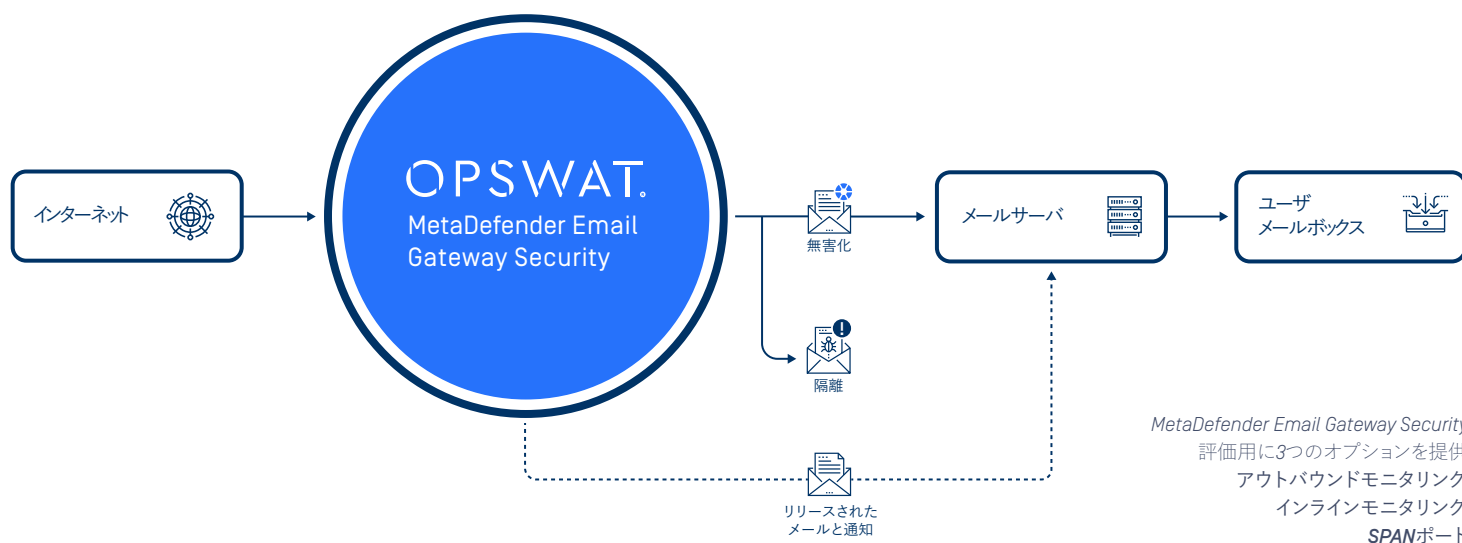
インターネット

OPSWAT.
MetaDefender Email Gateway Security

無害化

隔離

メールサーバ

ユーザ
メールボックス

リリースされた
メールと通知

MetaDefender Email Gateway Security
評価用に3つのオプションを提供
アウトバウンドモニタリング
インラインモニタリング
SPANポート